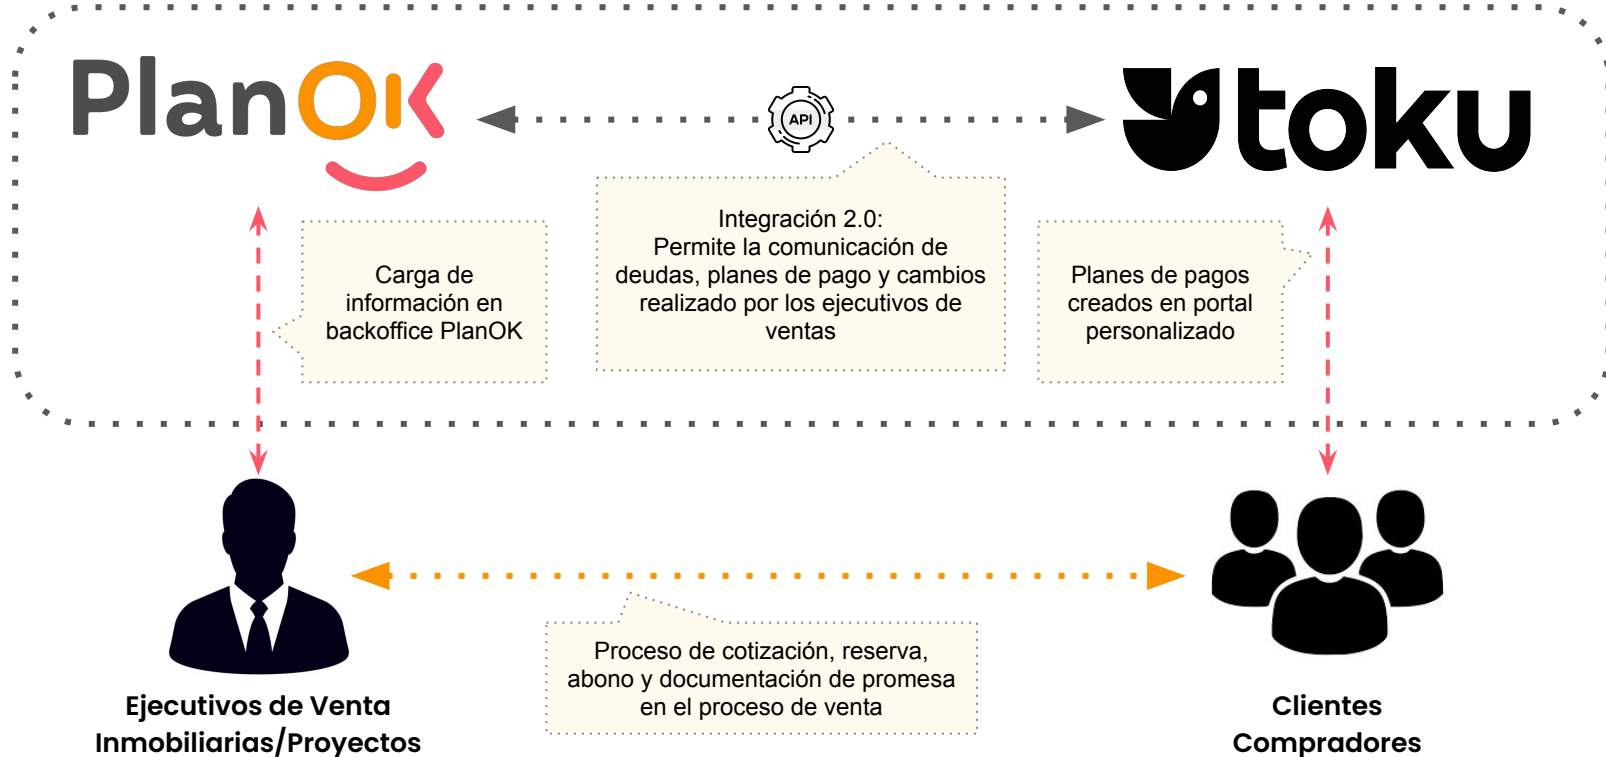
PlanOK

API

toku

Carga de información en backoffice PlanOK

Integración 2.0:
Permite la comunicación de deudas, planes de pago y cambios realizado por los ejecutivos de ventas

Planes de pagos creados en portal personalizado

Proceso de cotización, reserva, abono y documentación de promesa en el proceso de venta

Ejecutivos de Venta
Inmobiliarias/Proyectos

Clientes
Compradores